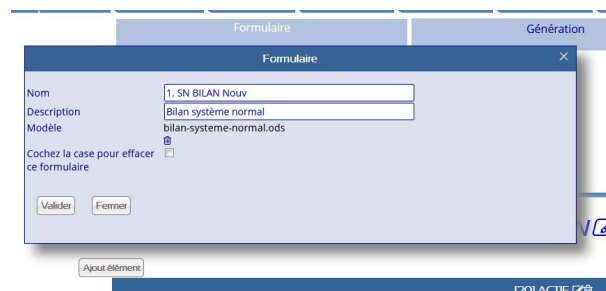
Formulaire

Génération

Formulaire

×

Nom 1. SN BILAN Nouv

Description Bilan système normal

Modèle bilan-systeme-normal.ods

Cochez la case pour effacer ce formulaire

Valider Fermer

Ajout élément